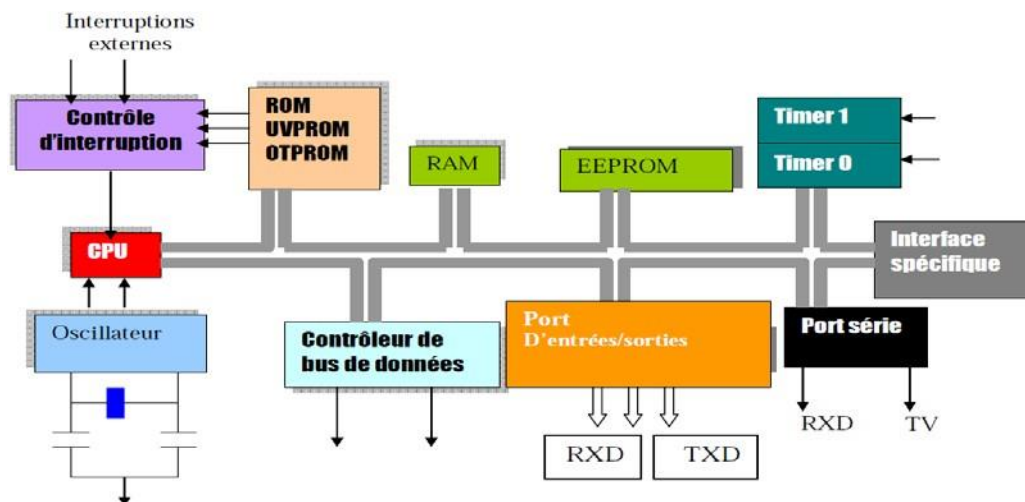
Interruptions externes

Contrôle d'interruption

ROM
UVPROM
OTPROM

RAM

EEPROM

Timer 1

Timer 0

CPU

Interface spécifique

Oscillateur

Contrôleur de bus de données

Port
D'entrées/sorties

Port série

RXD

TXD

RXD

TV